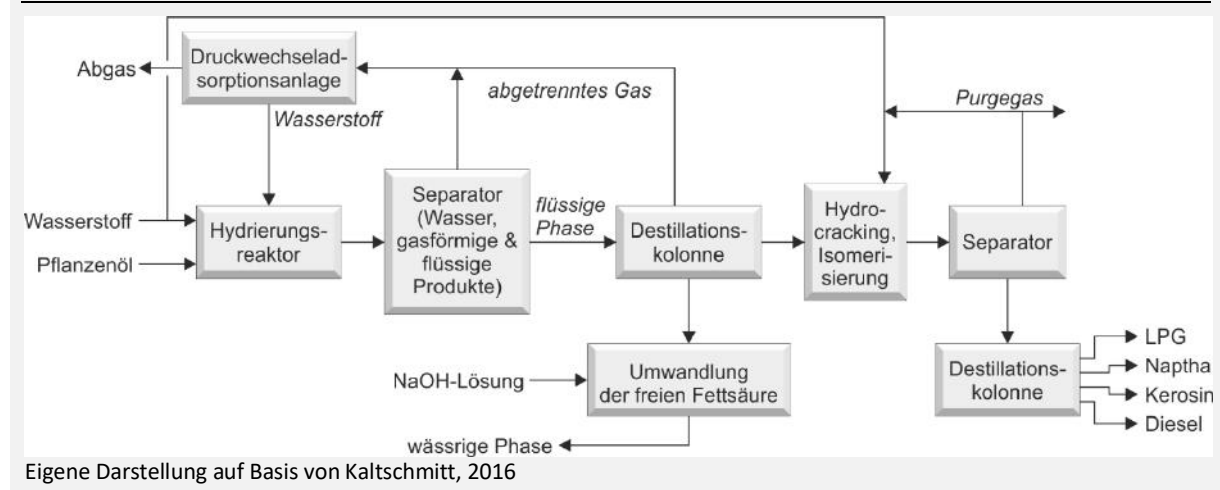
Abgas
Druckwechseladsorptionsanlage
abgetrenntes Gas
Purgegas
Wasserstoff
Wasserstoff
Hydrierungsreaktor
Pflanzenöl
Separator (Wasser, gasförmige & flüssige Produkte)
flüssige Phase
Destillationskolonne
Hydrocracking, Isomerisierung
Separator
NaOH-Lösung
Umwandlung der freien Fettsäure
wässrige Phase
Destillationskolonne
LPG
Naptha
Kerosin
Diesel
Eigene Darstellung auf Basis von Kaltschmitt, 2016